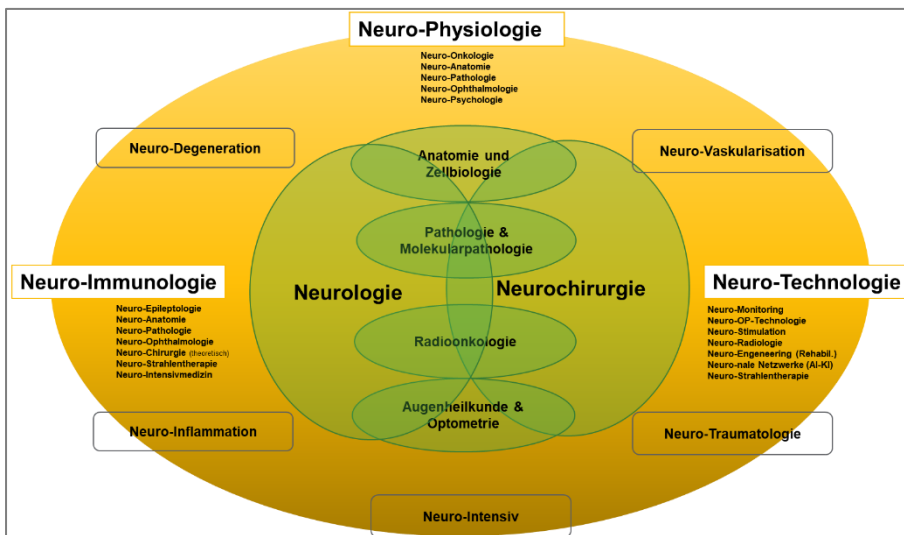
Neuro-Physiologie

Neuro-Onkologie
Neuro-Anatomie
Neuro-Pathologie
Neuro-Ophthalmologie
Neuro-Psychologie

Neuro-Degeneration

Neuro-Vaskularisation

Anatomie und Zellbiologie

Pathologie & Molekularpathologie

Neuro-Immunologie

Neuro-Epileptologie
Neuro-Anatomie
Neuro-Pathologie
Neuro-Ophthalmologie
Neuro-Chirurgie (theoretisch)
Neuro-Strahlentherapie
Neuro-Intensivmedizin

Neurologie

Neurochirurgie

Neuro-Technologie

Neuro-Monitoring
Neuro-OP-Technologie
Neuro-Stimulation
Neuro-Radiologie
Neuro-Engeneering (Rehabil.)
Neuro-nale Netzwerke (AI-KI)
Neuro-Strahlentherapie

Radioonkologie

Augenheilkunde & Optometrie

Neuro-Inflammation

Neuro-Traumatologie

Neuro-Intensiv